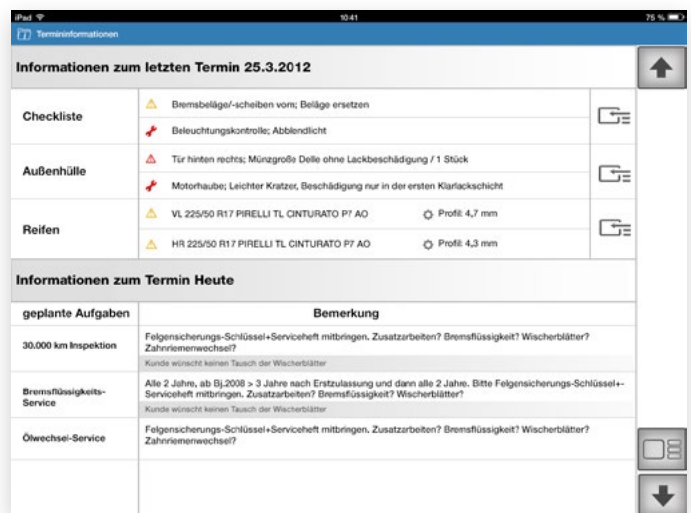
iPad 10:41 75 %

Termininformationen

Informationen zum letzten Termin 25.3.2012

| | |
|---|---|
| Checkliste | Bremsbeläge/-scheiben vorn; Beläge ersetzen |
| | Beleuchtungskontrolle; Abblendlicht |
| Außenhülle | Tür hinten rechts; Münzgroße Delle ohne Lackbeschädigung / 1 Stück |
| | Motorhaube; Leichter Kratzer, Beschädigung nur in der ersten Klarlackschicht |
| Reifen | VL 225/50 R17 PIRELLI TL CINTURATO P7 AO — Profil: 4,7 mm |
| | HR 225/50 R17 PIRELLI TL CINTURATO P7 AO — Profil: 4,3 mm |

Informationen zum Termin Heute

| geplante Aufgaben | Bemerkung |
|---|---|
| 30.000 km Inspektion | Felgensicherungs-Schlüssel+Serviceheft mitbringen. Zusatzarbeiten? Bremsflüssigkeit? Wischerblätter? Zahnriemenwechsel? Kunde wünscht keinen Tausch der Wischerblätter |
| Bremsflüssigkeits-Service | Alle 2 Jahre, ab Bj.2008 > 3 Jahre nach Erstzulassung und dann alle 2 Jahre. Bitte Felgensicherungs-Schlüssel+-Serviceheft mitbringen. Zusatzarbeiten? Bremsflüssigkeit? Wischerblätter? Kunde wünscht keinen Tausch der Wischerblätter |
| Ölwechsel-Service | Felgensicherungs-Schlüssel+Serviceheft mitbringen. Zusatzarbeiten? Bremsflüssigkeit? Wischerblätter? Zahnriemenwechsel? |